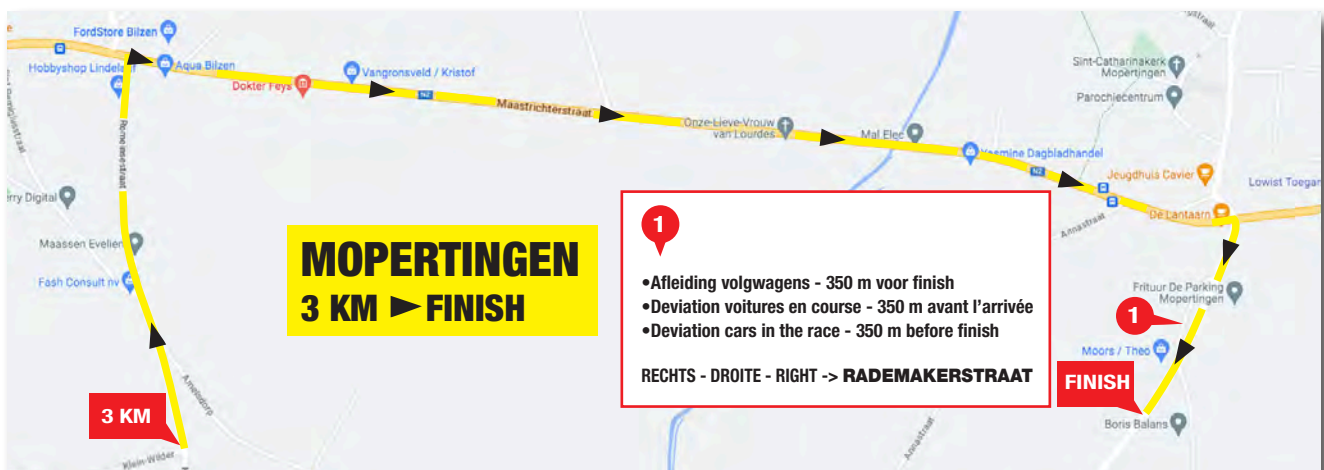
FordStore Bilzen
Hobbyshop Lindelaan
Aqua Bilzen
Dokter Feys
Vangronsveld / Kristof
N2
Maastrichterstraat
Onze-Lieve-Vrouw van Lourdes
Mal Elec
Yasmine Dagbladhandel
N2
Sint-Catharinakerk Mopertingen
Parochiecentrum
Jeugdhuis Cavier
Lowist Toegang
De Lantaarn
Annastraat
Frituur De Parking Mopertingen
Moors / Theo
Boris Balans
Annastraat
Remisestraat
rry Digital
Maassen Evelien
Fash Consult nv
Amelsdorp
Klein-Wilder

MOPERTINGEN
3 KM ► FINISH

1
•Afleiding volgwagens - 350 m voor finish
•Deviation voitures en course - 350 m avant l'arrivée
•Deviation cars in the race - 350 m before finish

RECHTS - DROITE - RIGHT -> RADEMAKERSTRAAT

1
FINISH
3 KM